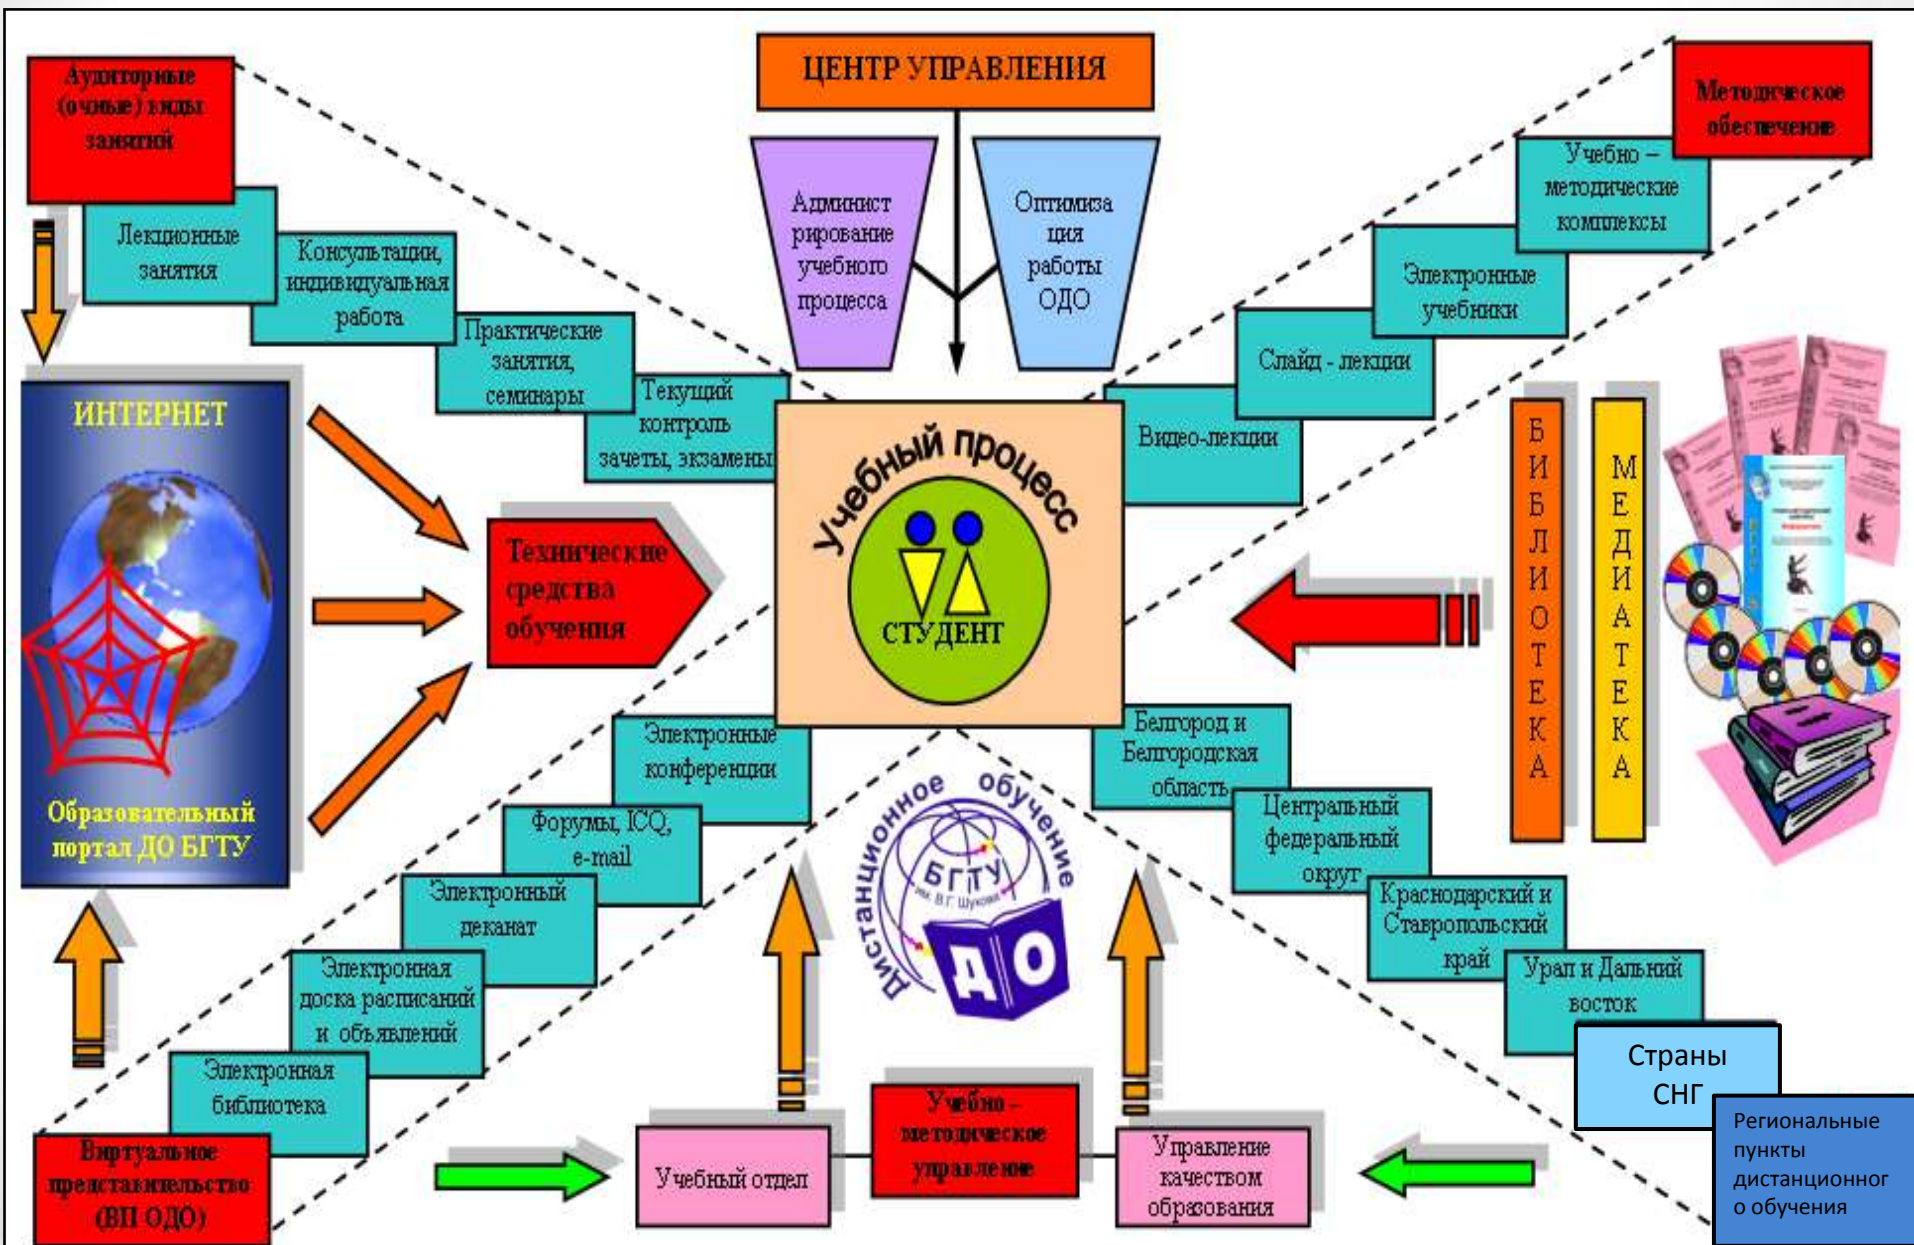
ЦЕНТР УПРАВЛЕНИЯ

Аудиторные (очные) виды занятий

Лекционные занятия

Консультации, индивидуальная работа

Практические занятия, семинары

Текущий контроль зачеты, экзамены

Администрирование учебного процесса

Оптимизация работы ОДО

Методическое обеспечение

Учебно – методические комплексы

Электронные учебники

Слайд - лекции

Видео-лекции

ИНТЕРНЕТ

Образовательный портал ДО БГТУ

Технические средства обучения

Учебный процесс

СТУДЕНТ

БИБЛИОТЕКА

МЕДИАТЕКА

Электронные конференции

Форумы, ICQ, e-mail

Электронный деканат

Электронная доска расписаний и объявлений

Электронная библиотека

Виртуальное представительство (ВП ОДО)

Дистанционное обучение

БГТУ им. В.Г. Шухова

ДО

Белгород и Белгородская область

Центральный федеральный округ

Краснодарский и Ставропольский край

Урал и Дальний восток

Страны СНГ

Региональные пункты дистанционного обучения

Учебный отдел

Учебно - методическое управление

Управление качеством образования